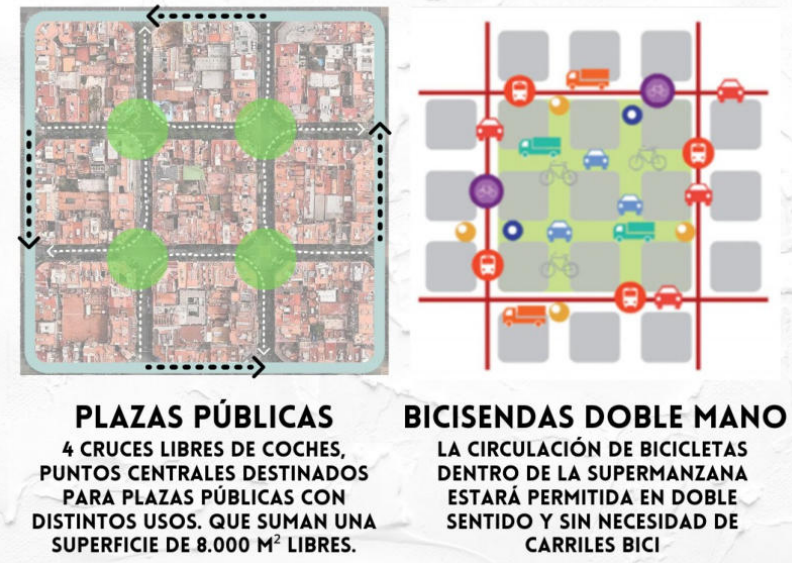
PLAZAS PÚBLICAS

4 CRUCES LIBRES DE COCHES, PUNTOS CENTRALES DESTINADOS PARA PLAZAS PÚBLICAS CON DISTINTOS USOS. QUE SUMAN UNA SUPERFICIE DE 8.000 M$^2$ LIBRES.

BICISENDAS DOBLE MANO

LA CIRCULACIÓN DE BICICLETAS DENTRO DE LA SUPERMANZANA ESTARÁ PERMITIDA EN DOBLE SENTIDO Y SIN NECESIDAD DE CARRILES BICI